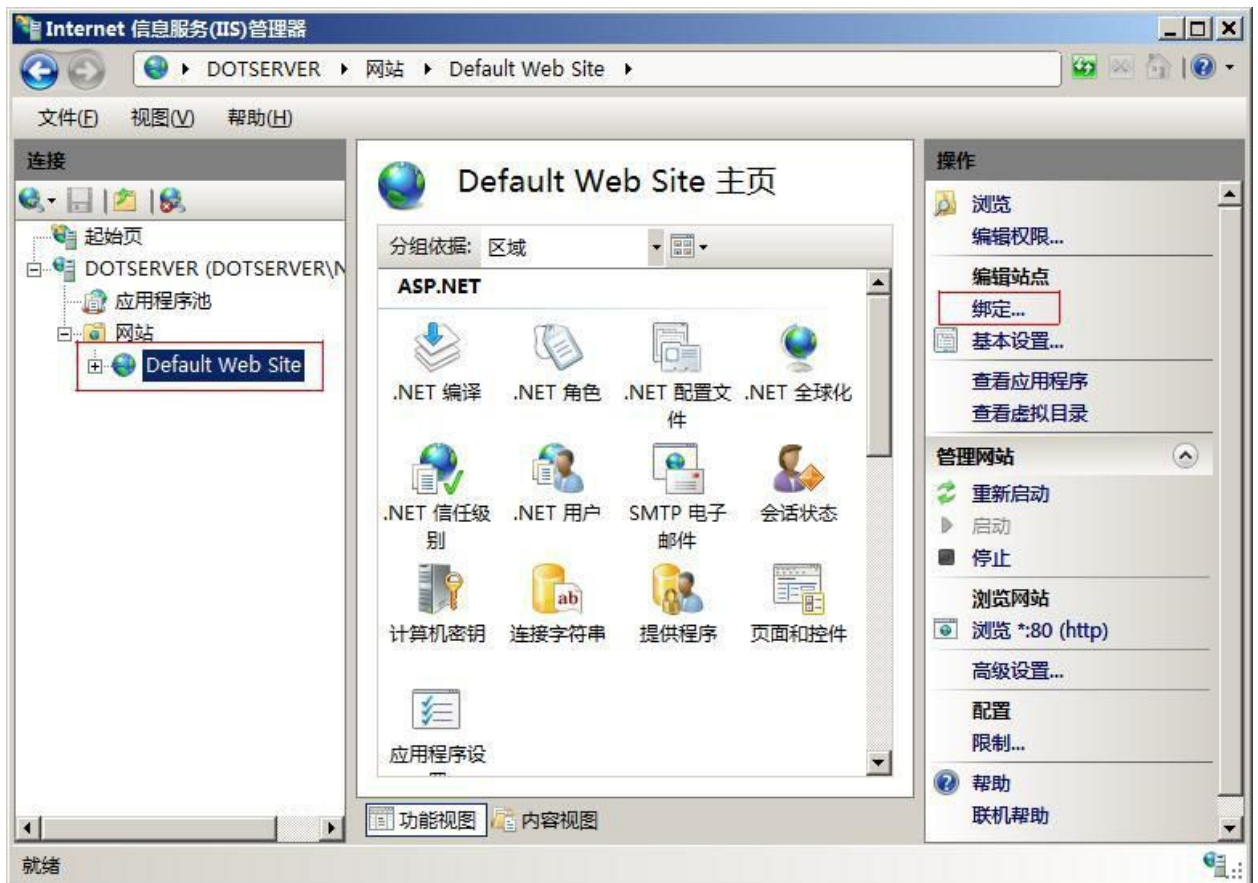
Internet 信息服务(IIS)管理器

DOTSERVER ▸ 网站 ▸ Default Web Site ▸

文件(F) 视图(V) 帮助(H)

连接

起始页
DOTSERVER (DOTSERVER\N
应用程序池
网站
Default Web Site

Default Web Site 主页

分组依据: 区域

ASP.NET

.NET 编译
.NET 角色
.NET 配置文件
.NET 全球化
.NET 信任级别
.NET 用户
SMTP 电子邮件
会话状态
计算机密钥
连接字符串
提供程序
页面和控件
应用程序设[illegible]

功能视图
内容视图

操作

浏览
编辑权限...
编辑站点
绑定...
基本设置...
查看应用程序
查看虚拟目录
管理网站
重新启动
启动
停止
浏览网站
浏览 *:80 (http)
高级设置...
配置
限制...
帮助
联机帮助

就绪